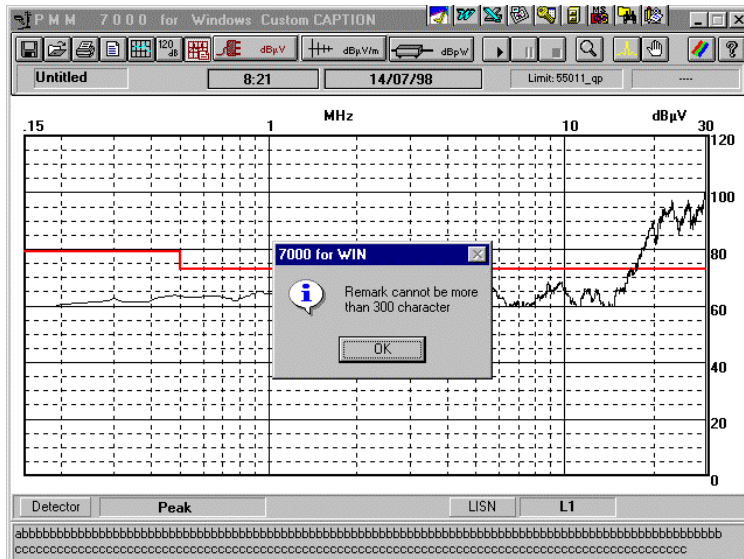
P M M 7000 for Windows Custom CAPTION

120 dB

dBμV

dBμV/m

dBμV

Untitled

8:21

14/07/98

Limit: 55011_qp

----

.15

1

MHz

10

dBμV

30

120

100

80

60

40

20

0

7000 for WIN

Remark cannot be more than 300 character

OK

Detector

Peak

LISN

L1

abbbbbbbbbbbbbbbbbbbbbbbbbbbbbbbbbbbbbbbbbbbbbbbbbbbbbbbbbbbbbbbbbbbbbbbbbbbbbbbbbbbbbbbbbbbbbbbbbbbbbb
cccccccccccccccccccccccccccccccccccccccccccccccccccccccccccccccccccccccccccccccccccccccccccccccccc